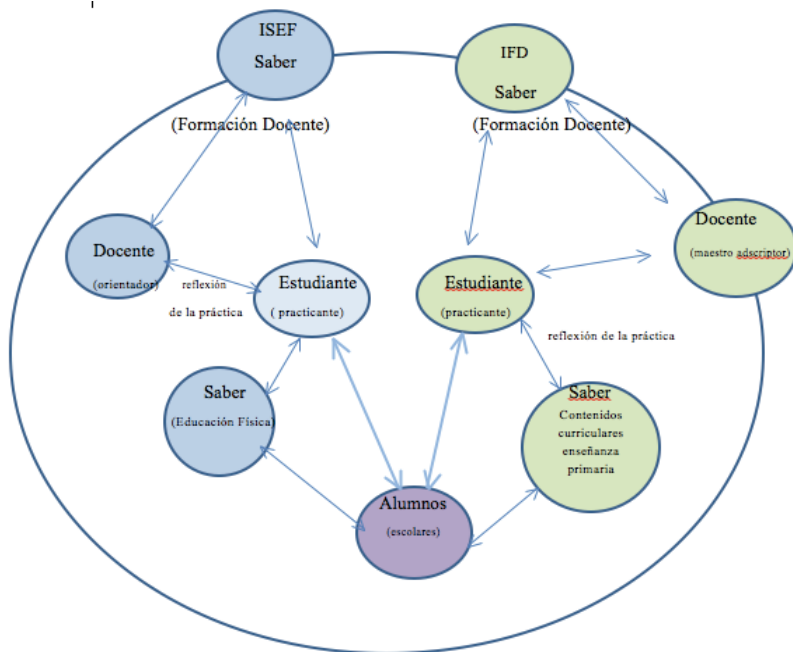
ISEF
Saber

(Formación Docente)

IFD
Saber

(Formación Docente)

Docente
(orientador)

reflexión
de la práctica

Estudiante
( practicante)

Estudiante
(practicante)

Docente
(maestro adscriptor)

reflexión de la práctica

Saber
(Educación Física)

Saber
Contenidos curriculares enseñanza primaria

Alumnos
(escolares)